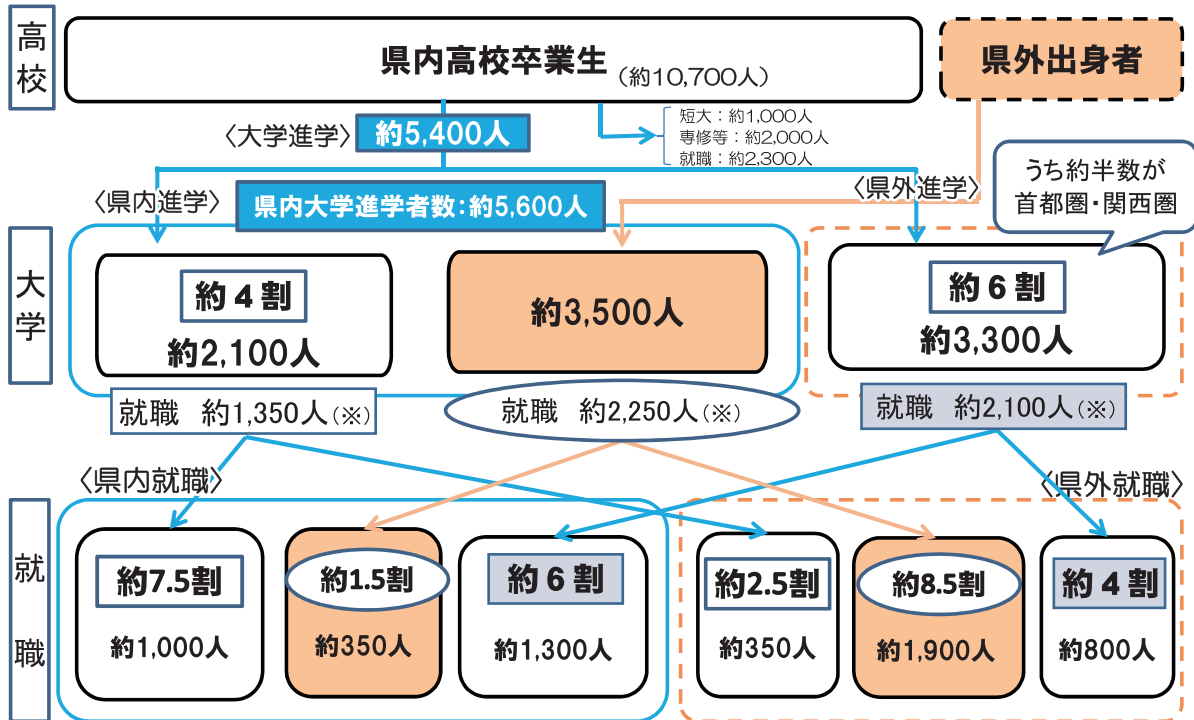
高校

県内高校卒業生（約10,700人）

県外出身者

短大：約1,000人
専修等：約2,000人
就職：約2,300人

〈大学進学〉約5,400人

〈県内進学〉 県内大学進学者数：約5,600人

〈県外進学〉

うち約半数が首都圏・関西圏

大学

約４割
約2,100人

約3,500人

約６割
約3,300人

就職　約1,350人（※）

就職　約2,250人（※）

就職　約2,100人（※）

〈県内就職〉

〈県外就職〉

就職

約7.5割
約1,000人

約1.5割
約350人

約６割
約1,300人

約2.5割
約350人

約8.5割
約1,900人

約４割
約800人